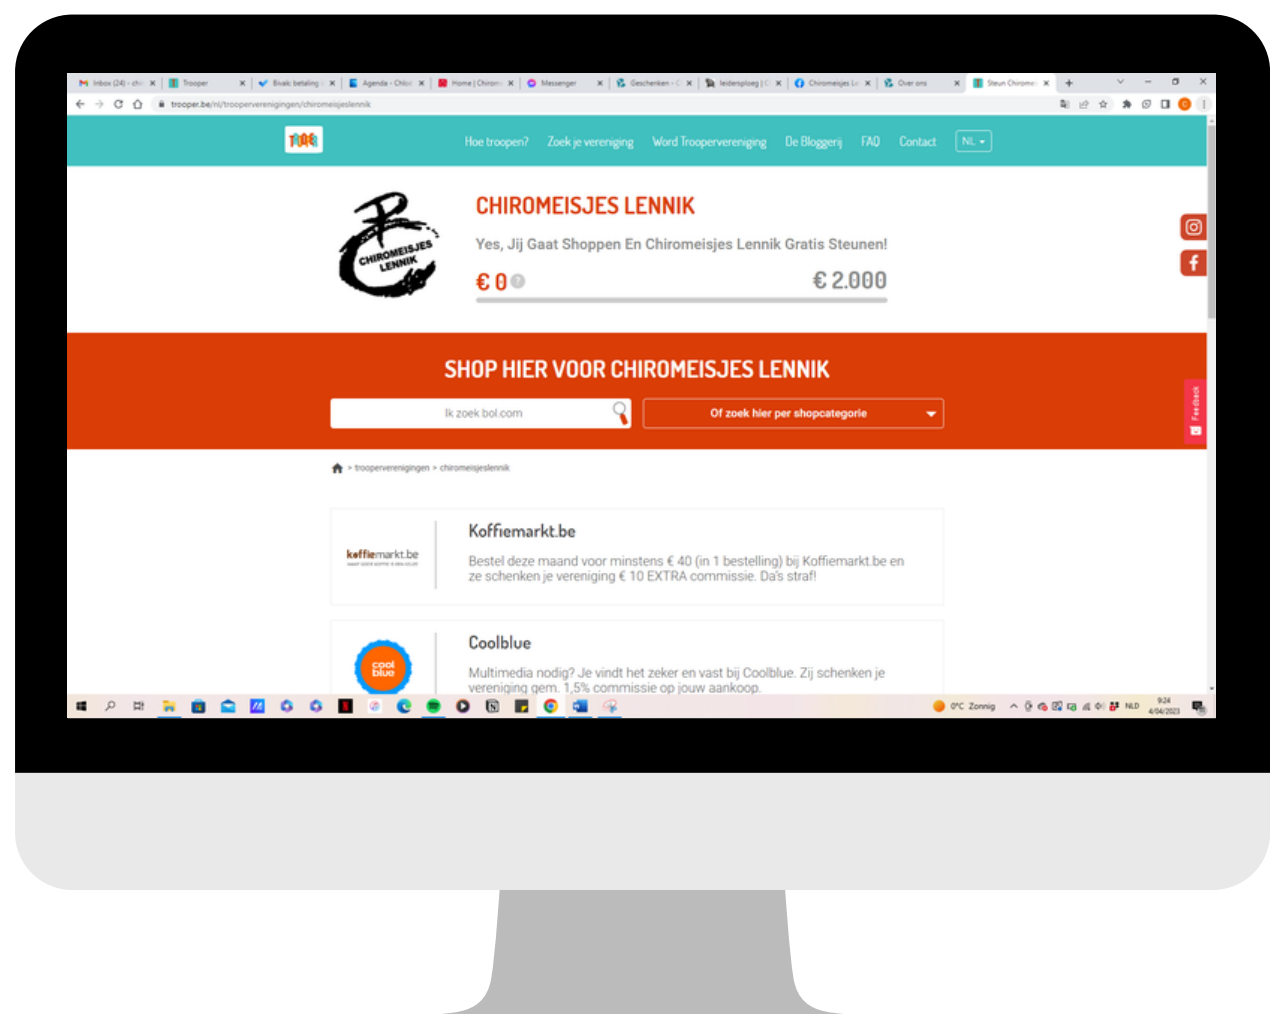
Inbox (24) - chi | Trooper | Bivak betaling | Agenda - Chiro | Home | Chiro | Messenger | Geschenken | leidersploeg | Chiromeisjes Le | Over ons | Steun Chirome

trooper.be/nl/trooperverenigingen/chiromeisjeslennik

Hoe troopen? Zoek je vereniging Word Trooper­vereniging De Bloggerij FAQ Contact NL

CHIROMEISJES LENNIK

CHIROMEISJES LENNIK

Yes, Jij Gaat Shoppen En Chiromeisjes Lennik Gratis Steunen!

€ 0

€ 2.000

SHOP HIER VOOR CHIROMEISJES LENNIK

Ik zoek bol.com

Of zoek hier per shopcategorie

Feedback

> trooperverenigingen > chiromeisjeslennik

koffiemarkt.be

Koffiemarkt.be

Bestel deze maand voor minstens € 40 (in 1 bestelling) bij Koffiemarkt.be en ze schenken je vereniging € 10 EXTRA commissie. Da's straf!

cool blue

Coolblue

Multimedia nodig? Je vindt het zeker en vast bij Coolblue. Zij schenken je vereniging gem. 1,5% commissie op jouw aankoop.

0°C Zonnig NLD 9:24 4/04/2023